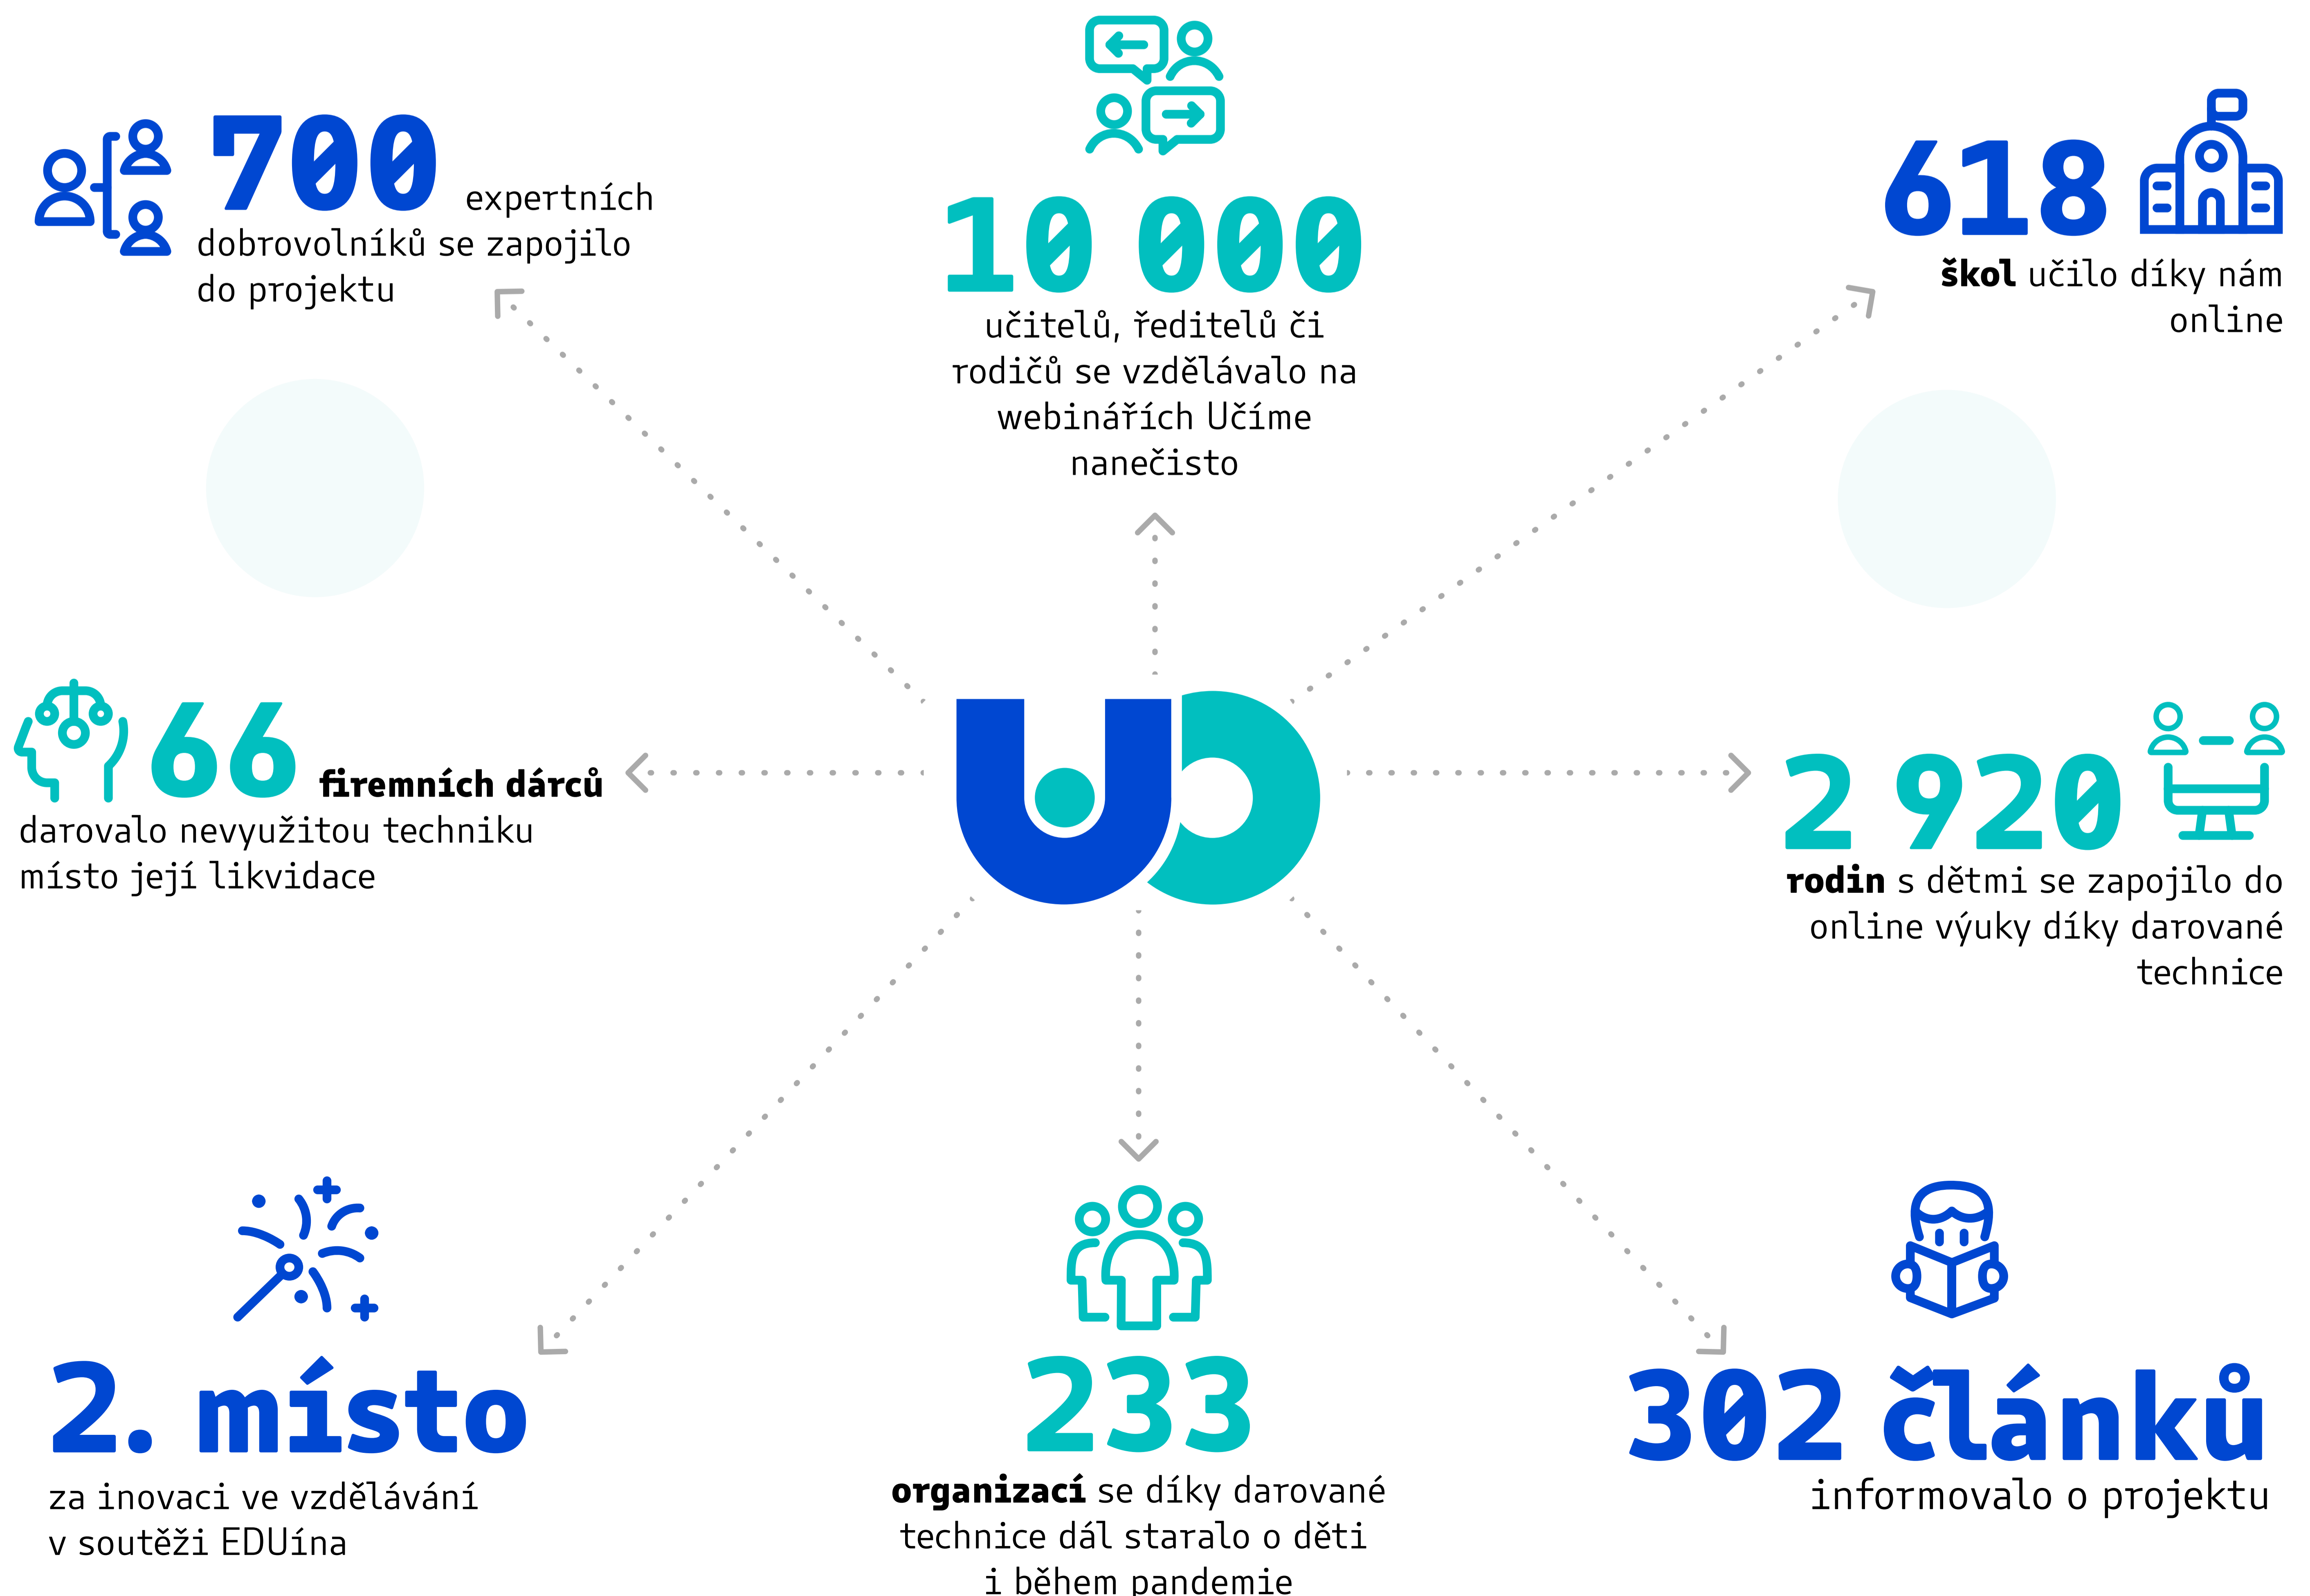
700 expertních dobrovolníků se zapojilo do projektu

10 000 učitelů, ředitelů či rodičů se vzdělávalo na webinářích Učíme nanečisto

618 škol učilo díky nám online

66 firemních dárců darovalo nevyužitou techniku místo její likvidace

2 920 rodin s dětmi se zapojilo do online výuky díky darované technice

2. místo za inovaci ve vzdělávání v soutěži EDUína

233 organizací se díky darované technice dál staralo o děti i během pandemie

302 článků informovalo o projektu